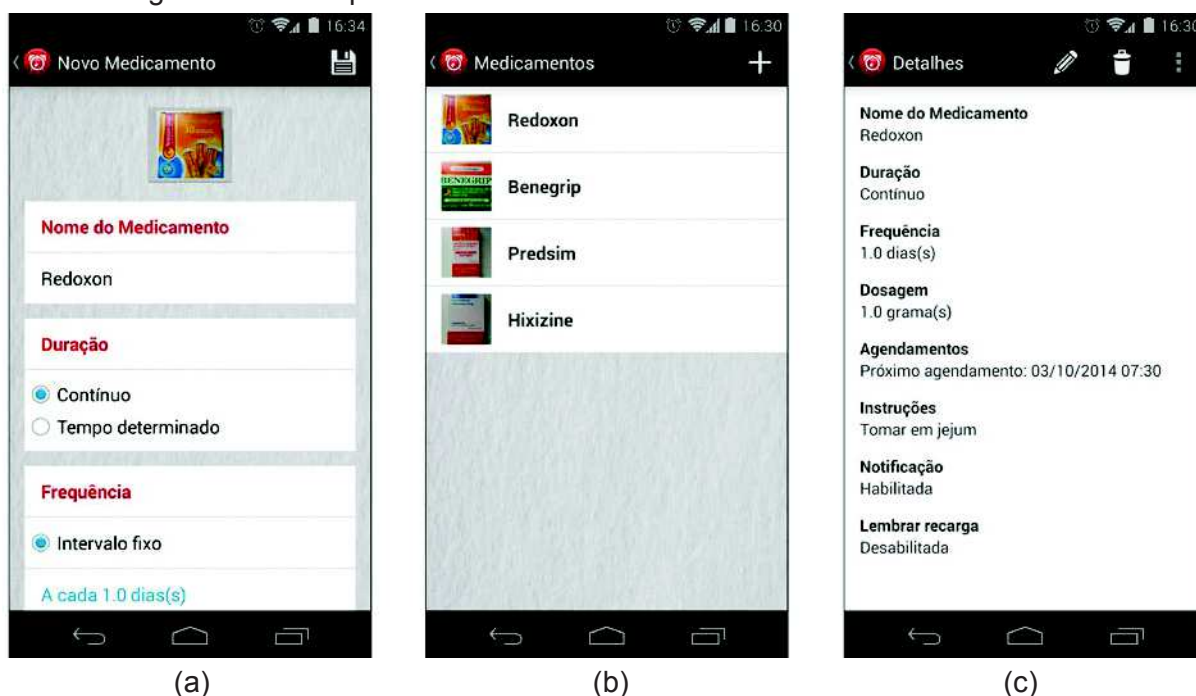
16:34

Novo Medicamento

Nome do Medicamento

Redoxon

Duração

Contínuo

Tempo determinado

Frequência

Intervalo fixo

A cada 1.0 dias(s)

(a)

16:30

Medicamentos

Redoxon

Benegrip

Predsim

Hixizine

(b)

16:30

Detalhes

Nome do Medicamento
Redoxon

Duração
Contínuo

Frequência
1.0 dias(s)

Dosagem
1.0 grama(s)

Agendamentos
Próximo agendamento: 03/10/2014 07:30

Instruções
Tomar em jejum

Notificação
Habilitada

Lembrar recarga
Desabilitada

(c)